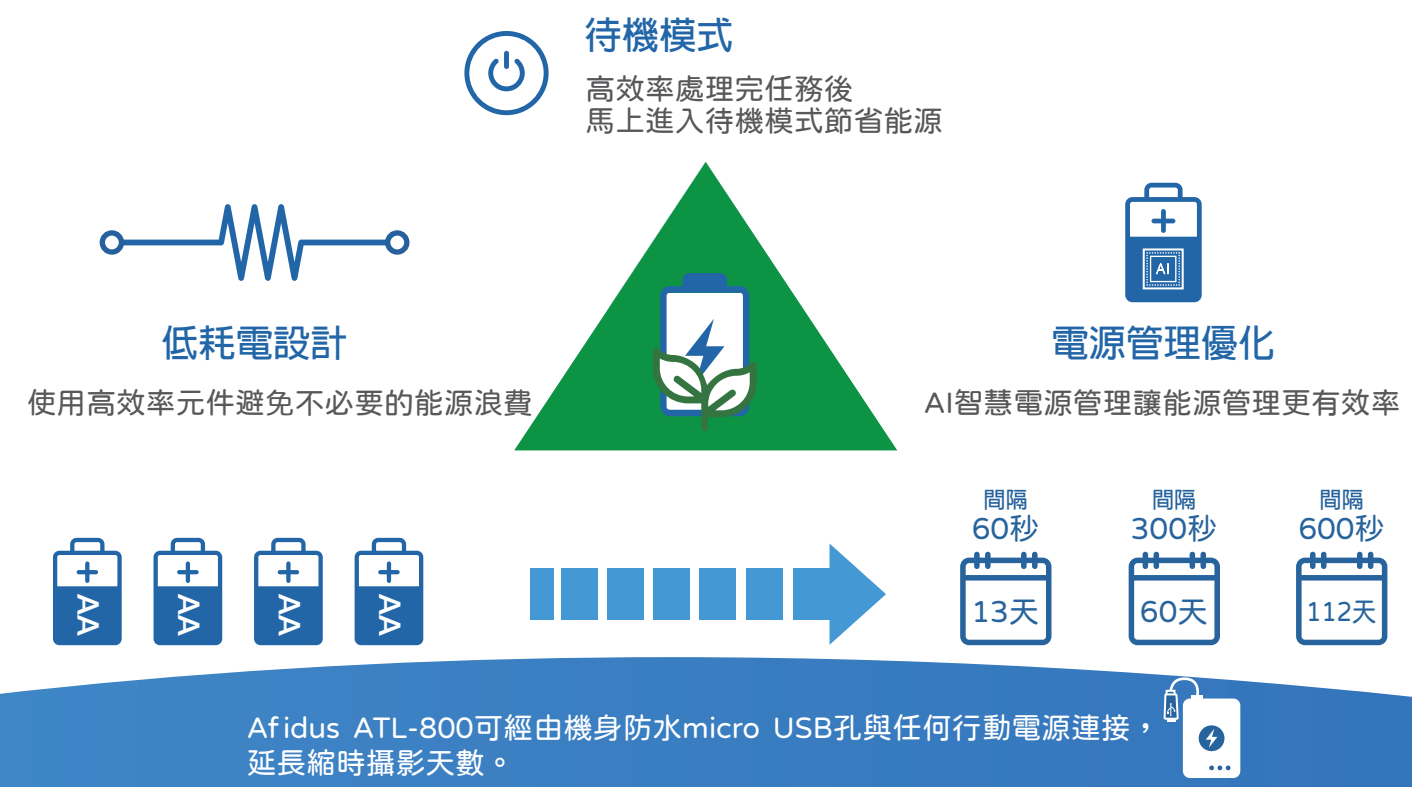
待機模式

高效率處理完任務後
馬上進入待機模式節省能源

低耗電設計

使用高效率元件避免不必要的能源浪費

AI

電源管理優化

AI智慧電源管理讓能源管理更有效率

AA

AA

AA

AA

間隔
60秒

13天

間隔
300秒

60天

間隔
600秒

112天

Afidus ATL-800可經由機身防水micro USB孔與任何行動電源連接，延長縮時攝影天數。